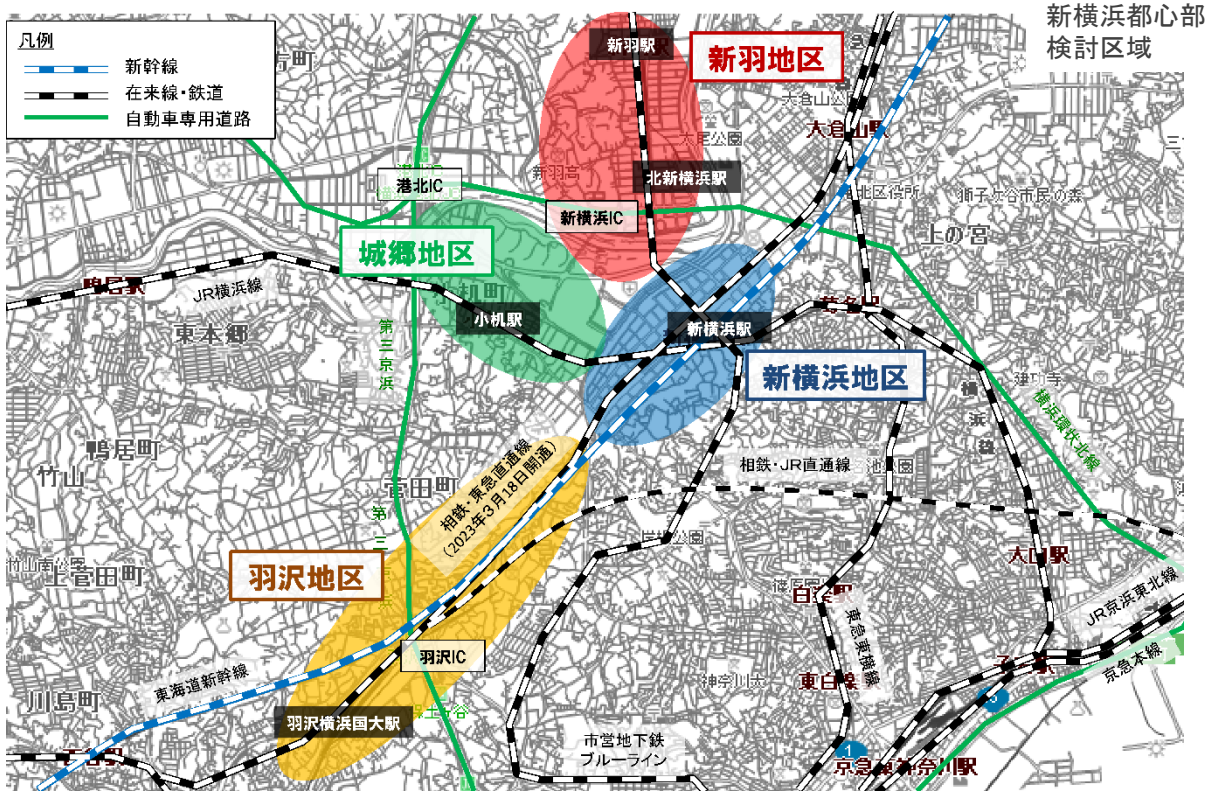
新横浜都心部検討区域

凡例
新幹線
在来線・鉄道
自動車専用道路

新羽駅
新羽地区
大倉山駅
北新横浜駅
港北IC
新横浜IC
城郷地区
上の宮
JR横浜線
東本郷
小机駅
新横浜駅
新横浜地区
第三京浜
横浜環状北線
相鉄・東急直通線（2023年3月18日開通）
相鉄・JR直通線
鴨居町
竹山
宮田町
大口駅
羽沢地区
上菅田町
JR京浜東北線
東急東横線
羽沢IC
京急本線
東海道新幹線
白楽駅
川島町
東白楽駅
羽沢横浜国大駅
市営地下鉄ブルーライン
京急東神奈川駅